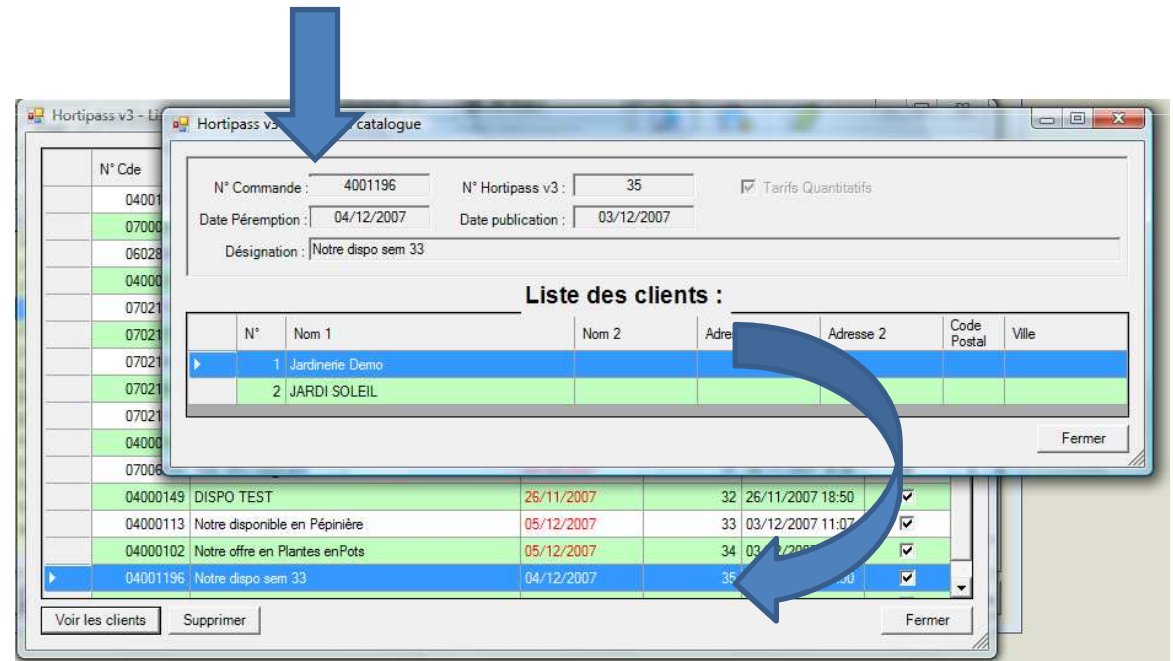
Hortipass v3 - Li

Hortipass v3 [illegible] catalogue

N° Commande : 4001196
N° Hortipass v3 : 35
Tarifs Quantitatifs
Date Péremption : 04/12/2007
Date publication : 03/12/2007
Désignation : Notre dispo sem 33

Liste des clients :

| | N° | Nom 1 | Nom 2 | Adre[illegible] | Adresse 2 | Code Postal | Ville |
|---|---|---|---|---|---|---|---|
| | 1 | Jardinerie Demo | | | | | |
| | 2 | JARDI SOLEIL | | | | | |

Fermer

| | N° Cde | | | | | |
|---|---|---|---|---|---|---|
| | 04001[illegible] | | | | | |
| | 07000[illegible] | | | | | |
| | 06028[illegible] | | | | | |
| | 04000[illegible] | | | | | |
| | 07021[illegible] | | | | | |
| | 07021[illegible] | | | | | |
| | 07021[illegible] | | | | | |
| | 07021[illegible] | | | | | |
| | 07021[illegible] | | | | | |
| | 04000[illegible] | | | | | |
| | 07006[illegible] | | | | | |
| | 04000149 | DISPO TEST | 26/11/2007 | 32 | 26/11/2007 18:50 | ☑ |
| | 04000113 | Notre disponible en Pépinière | 05/12/2007 | 33 | 03/12/2007 11:07 | ☑ |
| | 04000102 | Notre offre en Plantes enPots | 05/12/2007 | 34 | 03/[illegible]/2007 | ☑ |
| | 04001196 | Notre dispo sem 33 | 04/12/2007 | 35 | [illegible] | ☑ |

Voir les clients
Supprimer
Fermer